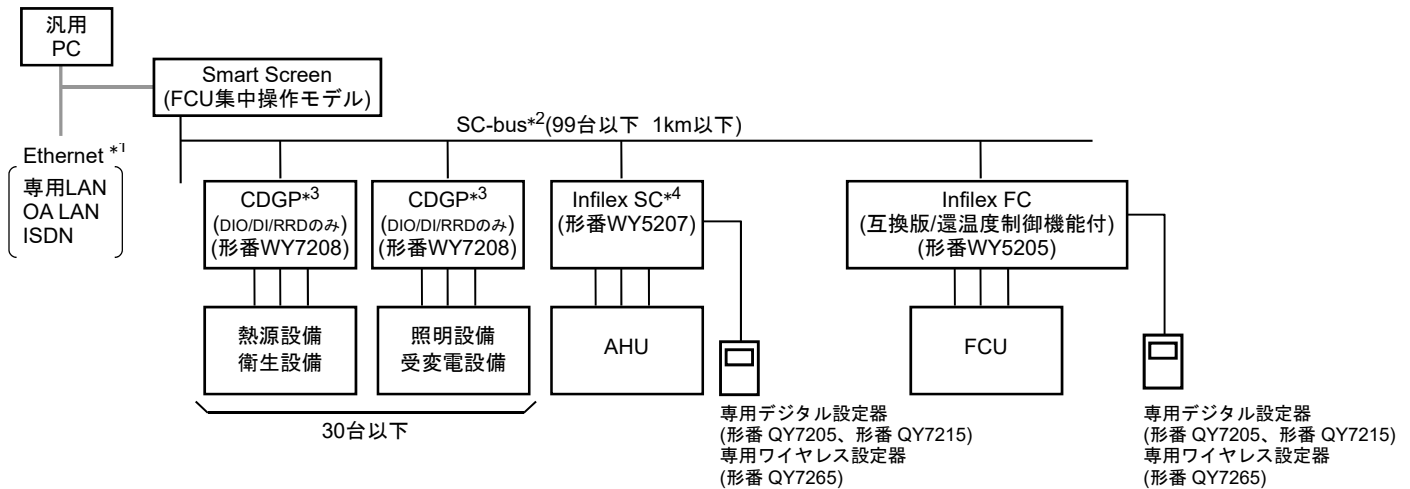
汎用
PC

Smart Screen
(FCU集中操作モデル)

SC-bus*$^2$(99台以下 1km以下)

Ethernet *$^1$
専用LAN
OA LAN
ISDN

CDGP*$^3$
(DIO/DI/RRDのみ)
(形番WY7208)

CDGP*$^3$
(DIO/DI/RRDのみ)
(形番WY7208)

Infilex SC*$^4$
(形番WY5207)

Infilex FC
(互換版/還温度制御機能付)
(形番WY5205)

熱源設備
衛生設備

照明設備
受変電設備

AHU

FCU

30台以下

専用デジタル設定器
(形番 QY7205、形番 QY7215)
専用ワイヤレス設定器
(形番 QY7265)

専用デジタル設定器
(形番 QY7205、形番 QY7215)
専用ワイヤレス設定器
(形番 QY7265)